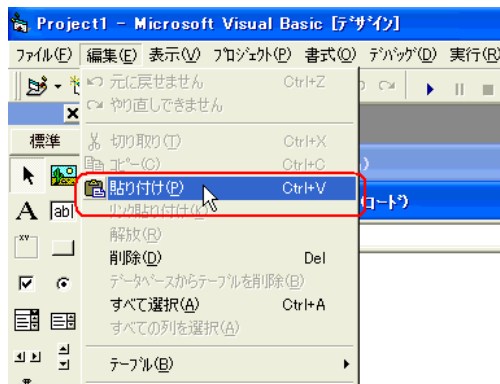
Project1 - Microsoft Visual Basic [ﾃﾞｻﾞｲﾝ]

ﾌｧｲﾙ(F) 編集(E) 表示(V) ﾌﾟﾛｼﾞｪｸﾄ(P) 書式(O) ﾃﾞﾊﾞｯｸﾞ(D) 実行(R)

元に戻せません Ctrl+Z
やり直しできません
切り取り(T) Ctrl+X
ｺﾋﾟｰ(C) Ctrl+C
貼り付け(P) Ctrl+V
ﾘﾝｸ貼り付け(K)
解放(R)
削除(D) Del
データベースからテーブルを削除(B)
すべて選択(A) Ctrl+A
すべての列を選択(A)
ﾃｰﾌﾞﾙ(B)

標準
A
abl
ｺｰﾄﾞ)